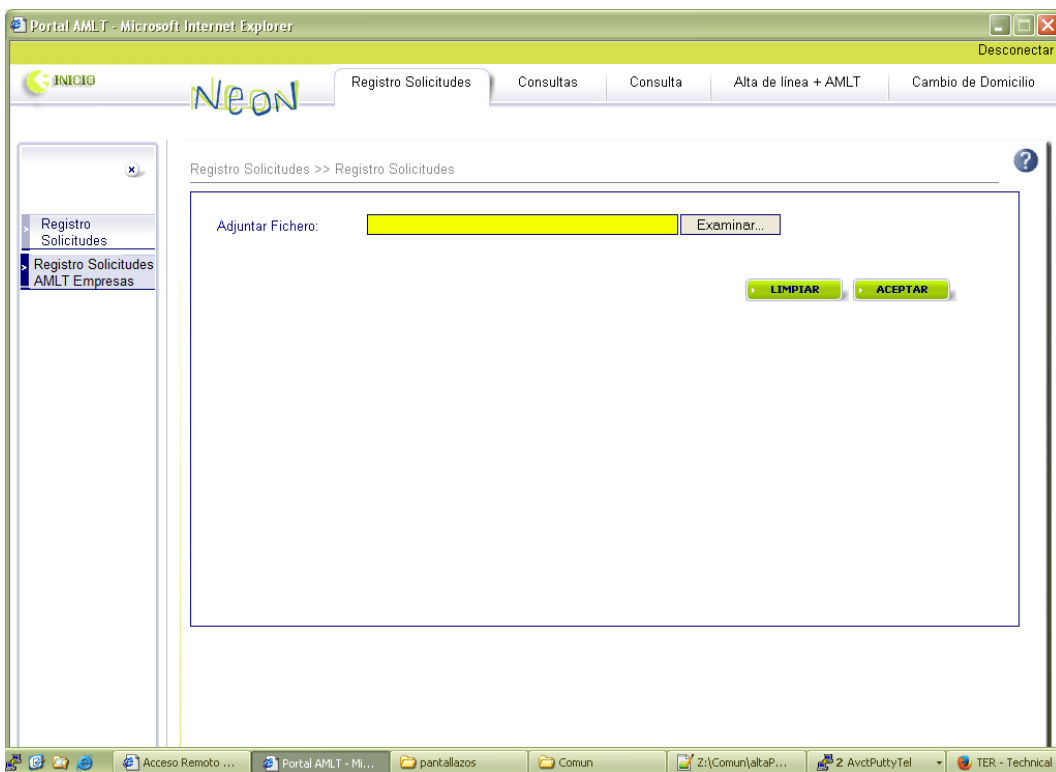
Portal AMLT - Microsoft Internet Explorer

Desconectar

INICIO

Neon

Registro Solicitudes | Consultas | Consulta | Alta de línea + AMLT | Cambio de Domicilio

Registro Solicitudes

Registro Solicitudes AMLT Empresas

Registro Solicitudes >> Registro Solicitudes

Adjuntar Fichero: Examinar...

LIMPIAR ACEPTAR

Acceso Remoto ... | Portal AMLT - Mi... | pantallazos | Comun | Z:\Comun\altaP... | 2 AvctPuttyTel | TER - Technical